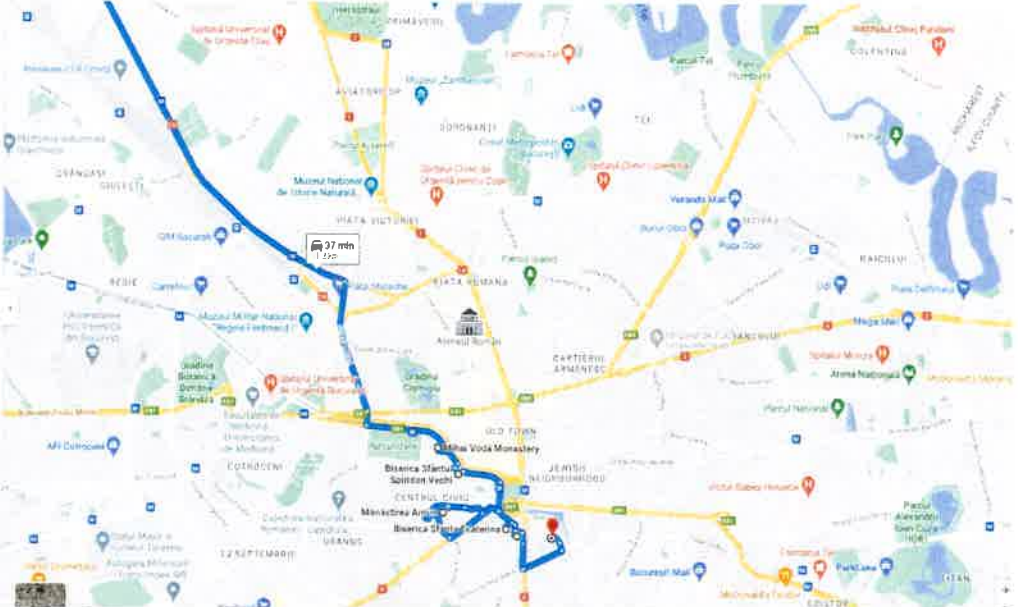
PRIMAVERII
Spitalul Universitar de Urgență Elias
Floreasca
Spitalul Clinic Colentina
COLENTINA
Muzeul Zambaccian
AVIATORILOR
DOROBANȚI
TEI
Parcul Tei
Parcul Plumbuita
Spitalul Clinic de Urgență pentru Copii
Spitalul Clinic Colentina
Muzeul Național de Istorie Naturală
PIAȚA VICTORIEI
GRIVIȚA
GIULEȘTI
Vitan Mall
Bazar Obor
Piața Obor
37 min
Parcul Ioanid
PIAȚA ROMANĂ
IANCULUI
RegieRE
Carrefour
Piața Matache
Muzeul Militar Național Regele Ferdinand I
Ateneul Român
CARTIERUL ARMENESC
Mega Mall
Spitalul Universitar de Urgență București
Grădina Cișmigiu
Arena Națională
Grădina Botanică Dimitrie Brândză
Parcul Național
AFI Cotroceni
OLD TOWN
Mihai Vodă Monastery
COTROCENI
Biserica Sfântul Spiridon Vechi
CENTRUL CIVIC
Mănăstirea Antim
Biserica Sfânta Ecaterina
Victor Babeș Hospital
Parcul Alexandru Ioan Cuza IOR
13 SEPTEMBRIE
București Mall
ParkLake
TITAN